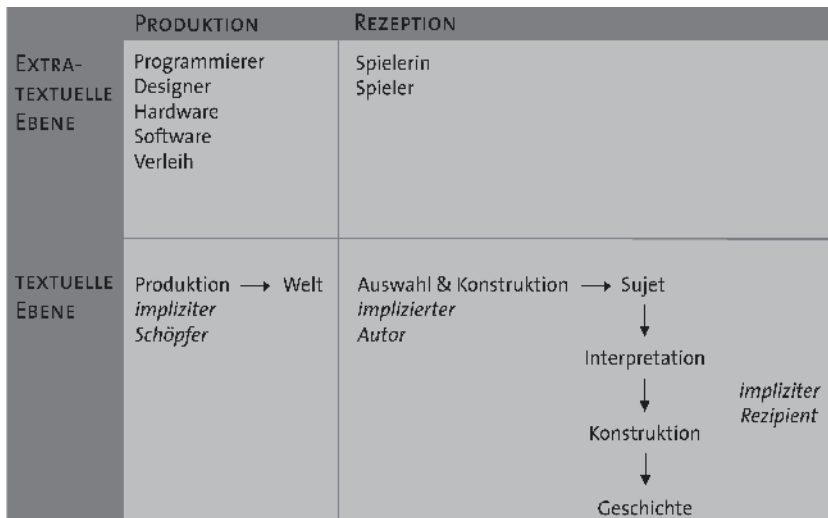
| | PRODUKTION | REZEPTION |
|---|---|---|
| EXTRA-TEXTUELLE EBENE | Programmierer Designer Hardware Software Verleih | Spielerin Spieler |
| TEXTUELLE EBENE | Produktion → Welt *impliziter Schöpfer* | Auswahl & Konstruktion → Sujet *implizierter Autor* ↓ Interpretation ↓ Konstruktion ↓ Geschichte *impliziter Rezipient* |